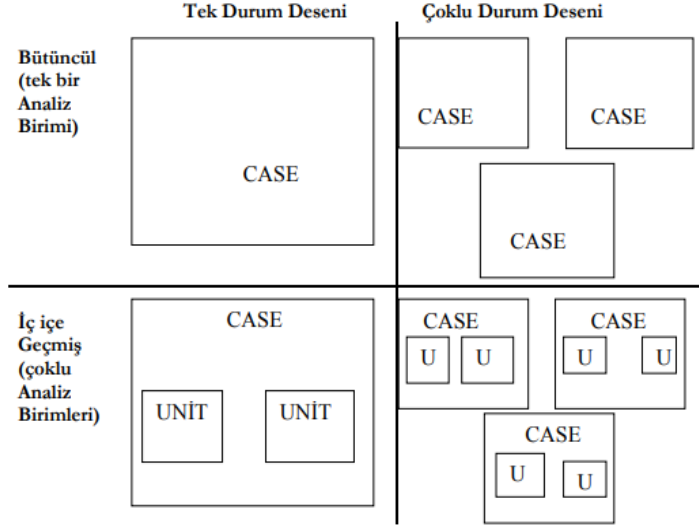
| | Tek Durum Deseni | Çoklu Durum Deseni |
|---|---|---|
| Bütüncül (tek bir Analiz Birimi) | CASE | CASE CASE CASE |
| İç içe Geçmiş (çoklu Analiz Birimleri) | CASE UNİT UNİT | CASE U U CASE U U CASE U U |